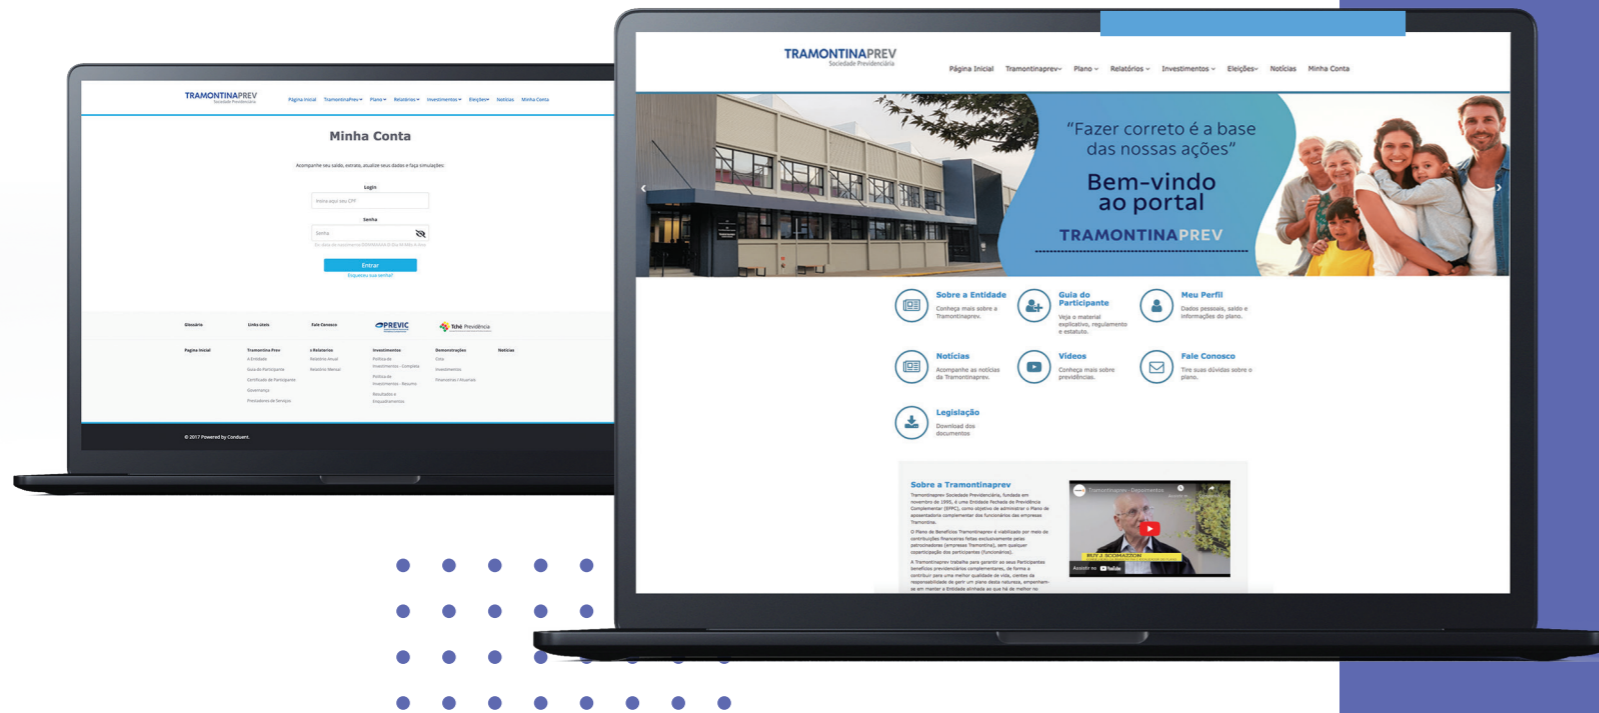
TRAMONTINAPREV
Sociedade Previdenciária

Página Inicial Tramontinaprev Plano Relatórios Investimentos Eleições Notícias Minha Conta

Minha Conta

Acompanhe seu saldo, extrato, atualize seus dados e faça simulações.

Login

Informe aqui seu CPF

Senha

Senha

Entrar

Esqueceu sua senha?

Glossário Links Úteis Fale Conosco PREVIC Tchê Previdência

Página Inicial Tramontina Prev Relatórios Investimentos Demonstrações Notícias

A Entidade Guia do Participante Certificado de Participante Governança Prestadores de Serviços

Relatório Anual Relatório Mensal

Política de Investimentos - Completa Política de Investimentos - Resumo Resultados e Enquadramentos

Cota Investimentos Financeiros / Atuariais

© 2017 Powered by Conduent.

TRAMONTINAPREV
Sociedade Previdenciária

Página Inicial Tramontinaprev Plano Relatórios Investimentos Eleições Notícias Minha Conta

“Fazer correto é a base das nossas ações”

Bem-vindo ao portal

TRAMONTINAPREV

Sobre a Entidade
Conheça mais sobre a Tramontinaprev.

Guia do Participante
Veja o material explicativo, regulamento e estatuto.

Meu Perfil
Dados pessoais, saldo e informações do plano.

Notícias
Acompanhe as notícias da Tramontinaprev.

Vídeos
Conheça mais sobre previdências.

Fale Conosco
Tire suas dúvidas sobre o plano.

Legislação
Download dos documentos

Sobre a Tramontinaprev

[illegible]

Assistir no YouTube